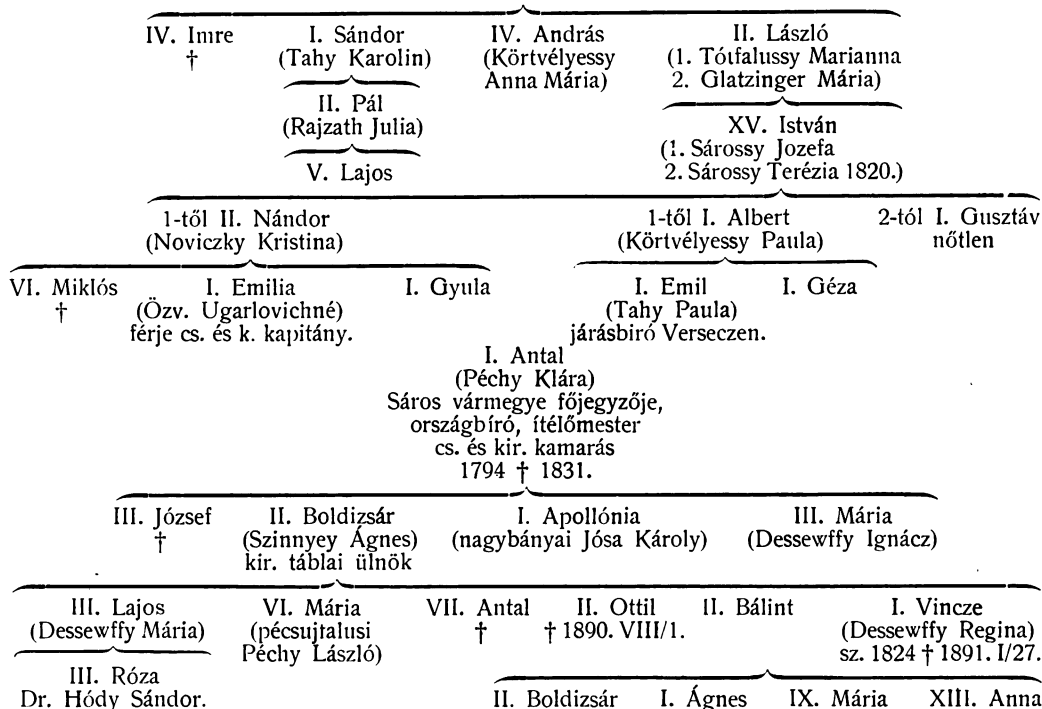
IV. Imre
†

I. Sándor
(Tahy Karolin)

II. Pál
(Rajzath Julia)

V. Lajos

IV. András
(Körtvélyessy Anna Mária)

II. László
(1. Tótfalussy Marianna
2. Glatzinger Mária)

XV. István
(1. Sárossy Jozefa
2. Sárossy Terézia 1820.)

1-től II. Nándor
(Noviczky Kristina)

1-től I. Albert
(Körtvélyessy Paula)

2-tól I. Gusztáv
nőtlen

VI. Miklós
†

I. Emilia
(Özv. Ugarlovichné)
férje cs. és k. kapitány.

I. Gyula

I. Emil
(Tahy Paula)
járásbiró Verseczen.

I. Géza

I. Antal
(Péchy Klára)
Sáros vármegye főjegyzője,
országbíró, ítélőmester
cs. és kir. kamarás
1794 † 1831.

III. József
†

II. Boldizsár
(Szinnyey Ágnes)
kir. táblai ülnök

I. Apollónia
(nagybányai Jósa Károly)

III. Mária
(Dessewffy Ignácz)

III. Lajos
(Dessewffy Mária)

III. Róza
Dr. Hódy Sándor.

VI. Mária
(pécsujfalusi Péchy László)

VII. Antal
†

II. Ottil
† 1890. VIII/1.

II. Bálint

I. Vincze
(Dessewffy Regina)
sz. 1824 † 1891. I/27.

II. Boldizsár

I. Ágnes

IX. Mária

XIII. Anna